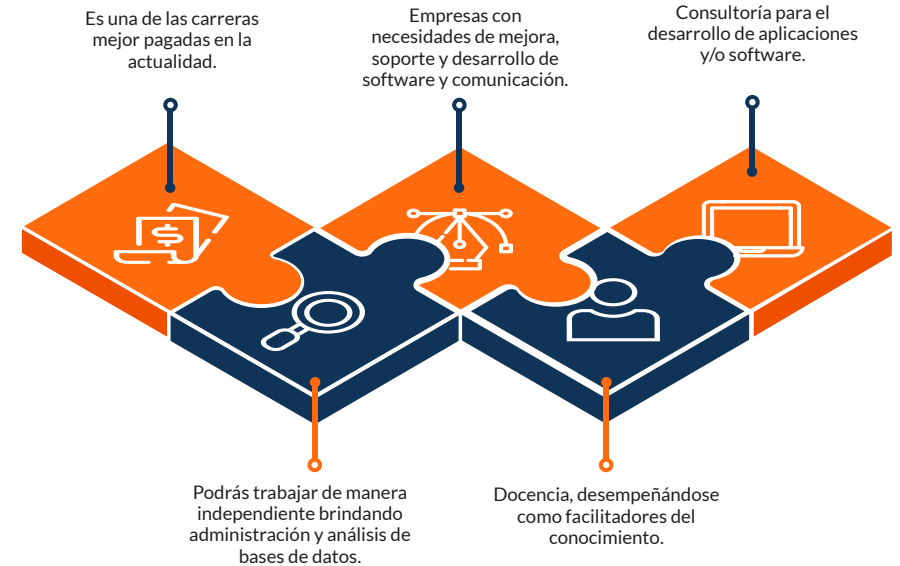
Es una de las carreras mejor pagadas en la actualidad.

Empresas con necesidades de mejora, soporte y desarrollo de software y comunicación.

Consultoría para el desarrollo de aplicaciones y/o software.

Podrás trabajar de manera independiente brindando administración y análisis de bases de datos.

Docencia, desempeñándose como facilitadores del conocimiento.